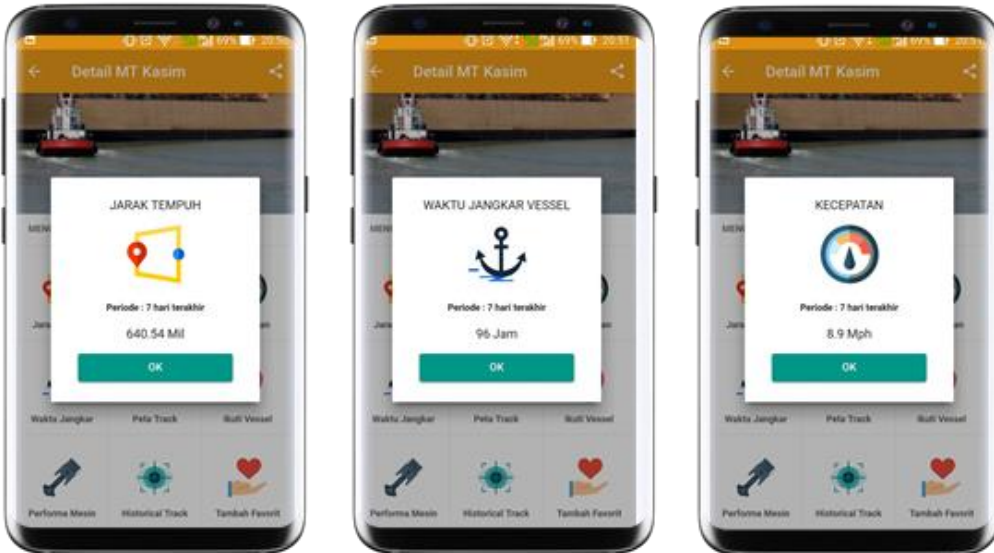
69% 20:51

Detail MT Kasim

JARAK TEMPUH

Periode : 7 hari terakhir

640.54 Mil

OK

MEN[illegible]

Jara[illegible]

Wakt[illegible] Jangkar

Peta Track

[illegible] Vessel

Performa Mesin

Historical Track

Tambah Favorit

69% 20:51

Detail MT Kasim

WAKTU JANGKAR VESSEL

Periode : 7 hari terakhir

96 Jam

OK

MEN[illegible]

Jara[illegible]

Waktu Jangkar

Peta Track

Bukti Vessel

Performa Mesin

Historical Track

Tambah Favorit

69% 20:51

Detail MT Kasim

KECEPATAN

Periode : 7 hari terakhir

8.9 Mph

OK

MEN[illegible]

Jara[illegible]

Waktu Jangkar

Peta Track

Bukti Vessel

Performa Mesin

Historical Track

Tambah Favorit